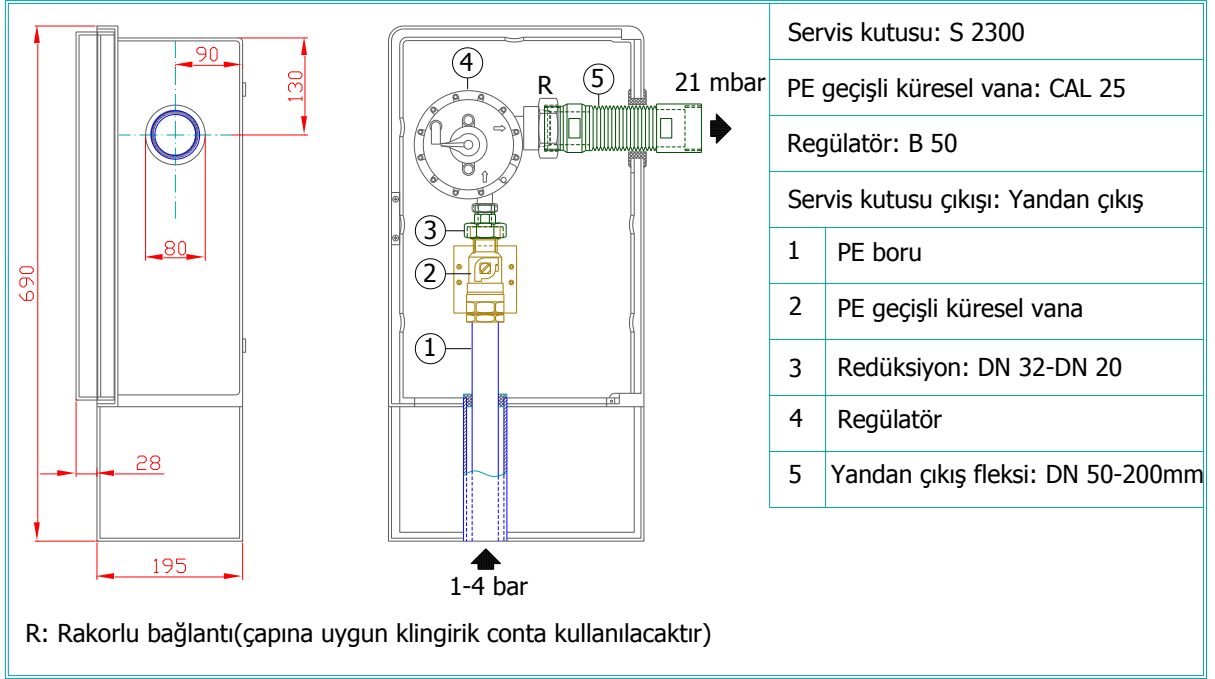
90

130

690

80

28

195

4

R

5

21 mbar

3

2

1

1-4 bar

| Servis kutusu: S 2300 | |
|---|---|
| PE geçişli küresel vana: CAL 25 | |
| Regülatör: B 50 | |
| Servis kutusu çıkışı: Yandan çıkış | |
| 1 | PE boru |
| 2 | PE geçişli küresel vana |
| 3 | Redüksiyon: DN 32-DN 20 |
| 4 | Regülatör |
| 5 | Yandan çıkış fleksi: DN 50-200mm |

R: Rakorlu bağlantı(çapına uygun klingirik conta kullanılacaktır)